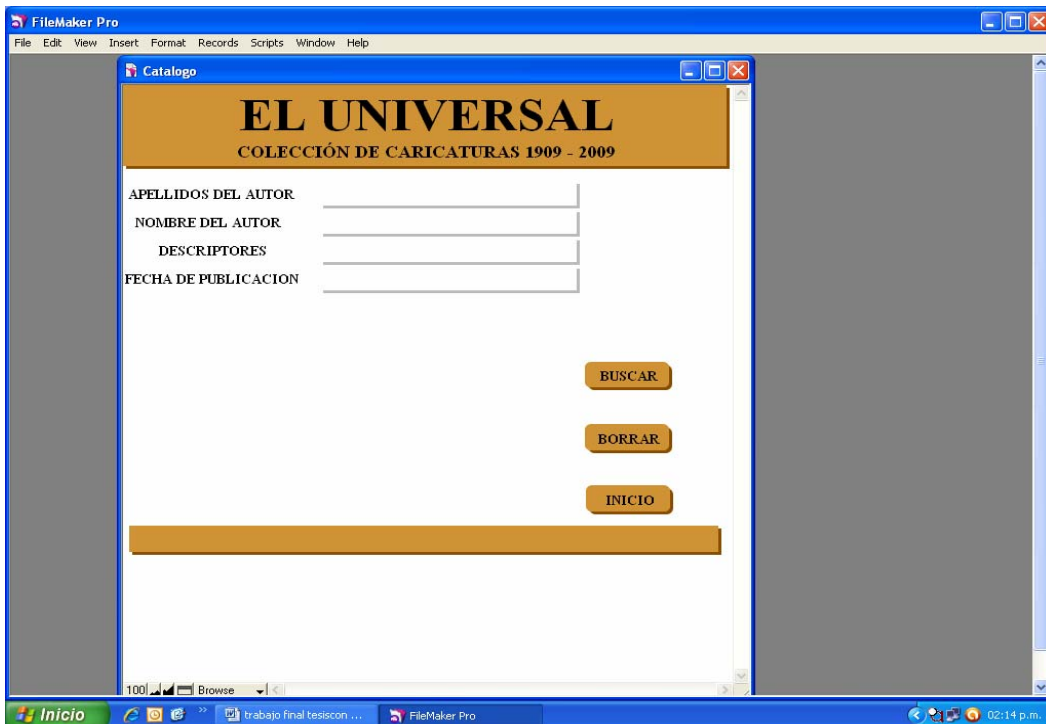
FileMaker Pro

File Edit View Insert Format Records Scripts Window Help

Catalogo

EL UNIVERSAL

COLECCIÓN DE CARICATURAS 1909 - 2009

APELLIDOS DEL AUTOR

NOMBRE DEL AUTOR

DESCRIPTORES

FECHA DE PUBLICACION

BUSCAR

BORRAR

INICIO

100 Browse

Inicio

trabajo final tesiscon ...

FileMaker Pro

02:14 p.m.